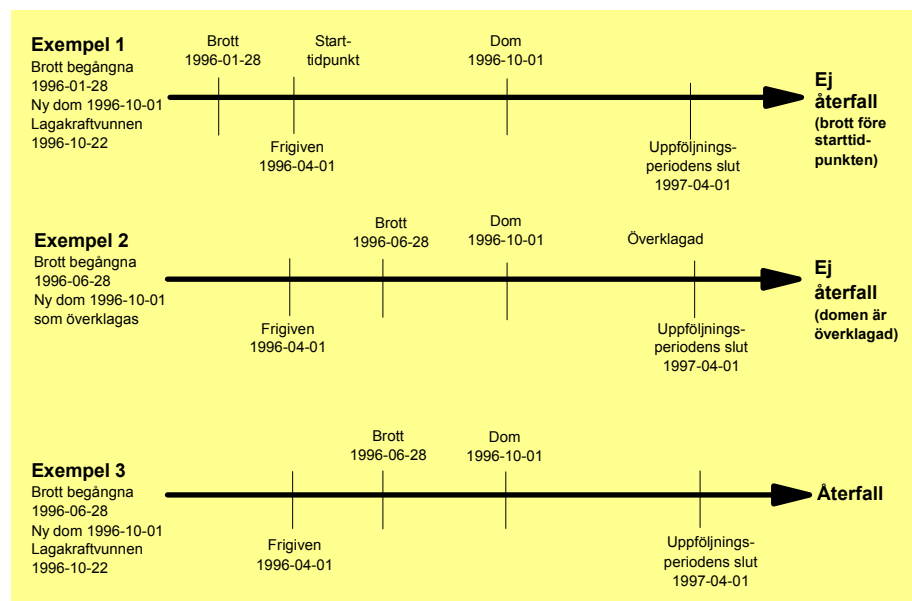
Exempel 1
Brott begångna 1996-01-28
Ny dom 1996-10-01
Lagakraftvunnen 1996-10-22

Brott 1996-01-28

Starttidpunkt

Dom 1996-10-01

Frigiven 1996-04-01

Uppföljningsperiodens slut 1997-04-01

Ej återfall (brott före starttidpunkten)

Exempel 2
Brott begångna 1996-06-28
Ny dom 1996-10-01 som överklagas

Brott 1996-06-28

Dom 1996-10-01

Överklagad

Frigiven 1996-04-01

Uppföljningsperiodens slut 1997-04-01

Ej återfall (domen är överklagad)

Exempel 3
Brott begångna 1996-06-28
Ny dom 1996-10-01
Lagakraftvunnen 1996-10-22

Brott 1996-06-28

Dom 1996-10-01

Frigiven 1996-04-01

Uppföljningsperiodens slut 1997-04-01

Återfall